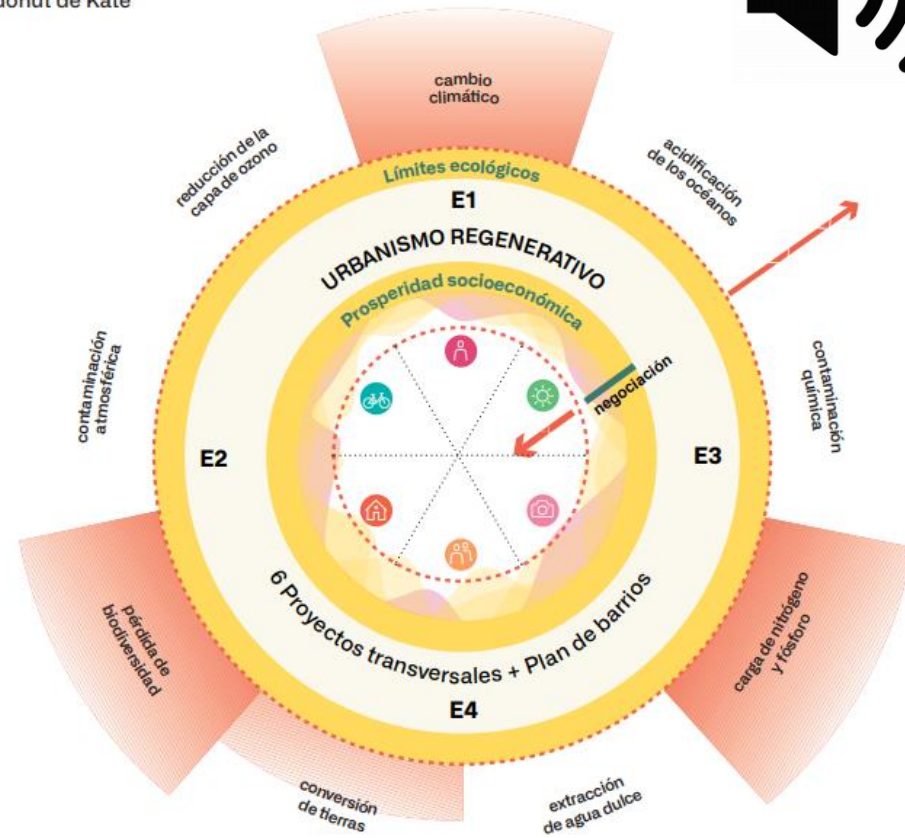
donut de Kate

cambio climático

reducción de la capa de ozono

acidificación de los océanos

Límites ecológicos

E1

URBANISMO REGENERATIVO

Prosperidad socioeconómica

contaminación atmosférica

negociación

contaminación química

E2

E3

6 Proyectos transversales + Plan de barrios

pérdida de biodiversidad

carga de nitrógeno y fósforo

E4

conversión de tierras

extracción de agua dulce